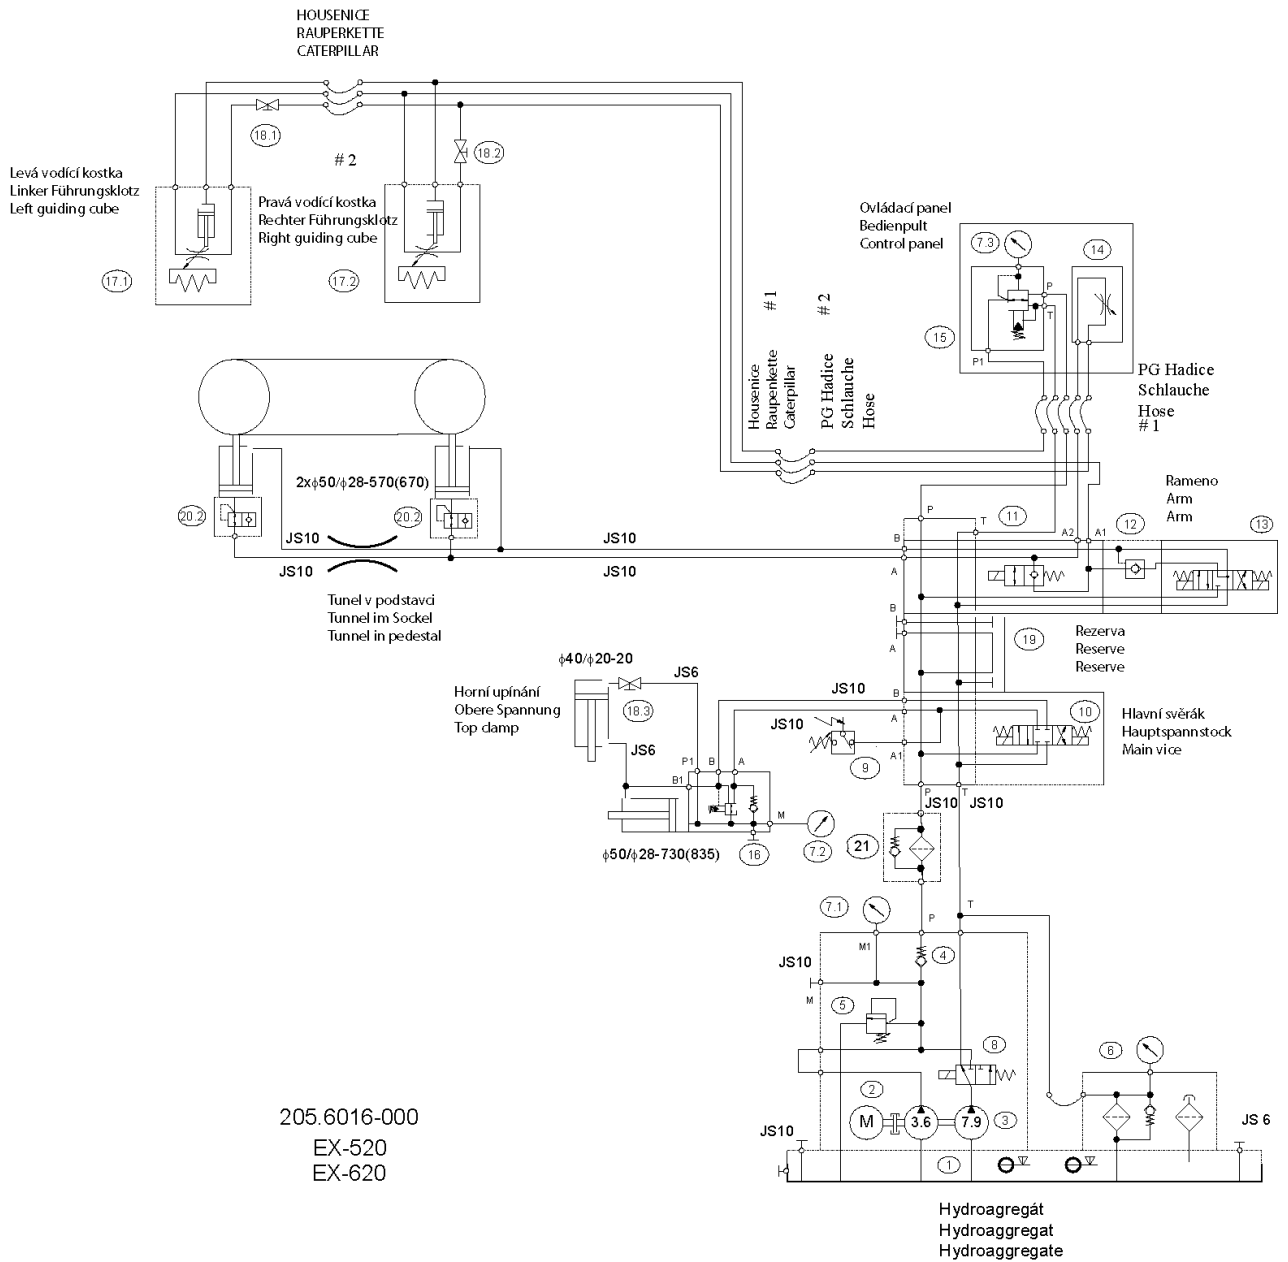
HOUSENICE
RAUPERKETTE
CATERPILLAR

18.1

18.2

# 2

Levá vodící kostka
Linker Führungsklotz
Left guiding cube

Pravá vodící kostka
Rechter Führungsklotz
Right guiding cube

17.1

17.2

Ovládací panel
Bedienpult
Control panel

7.3

14

P

T

15

P1

# 1

# 2

Housenice
Raupenkette
Caterpillar

PG Hadice
Schlauche
Hose

PG Hadice
Schlauche
Hose
# 1

2x$\phi$50/$\phi$28-570(670)

20.2

20.2

JS10

JS10

JS10

JS10

Tunel v podstavci
Tunnel im Sockel
Tunnel in pedestal

Rameno
Arm
Arm

P

T

11

A2

A1

12

13

B

A

B

A

19

Rezerva
Reserve
Reserve

$\phi$40/$\phi$20-20

JS6

Horní upínání
Obere Spannung
Top clamp

18.3

JS6

JS10

JS10

B

A

A1

9

10

Hlavní svěrák
Hauptspannstock
Main vice

P1

B

A

B1

M

7.2

16

$\phi$50/$\phi$28-730(835)

P

T

JS10

JS10

21

7.1

P

T

M1

4

JS10

M

5

8

6

2

M

3.6

7.9

3

JS10

1

JS 6

205.6016-000
EX-520
EX-620

Hydroagregát
Hydroaggregat
Hydroaggregate